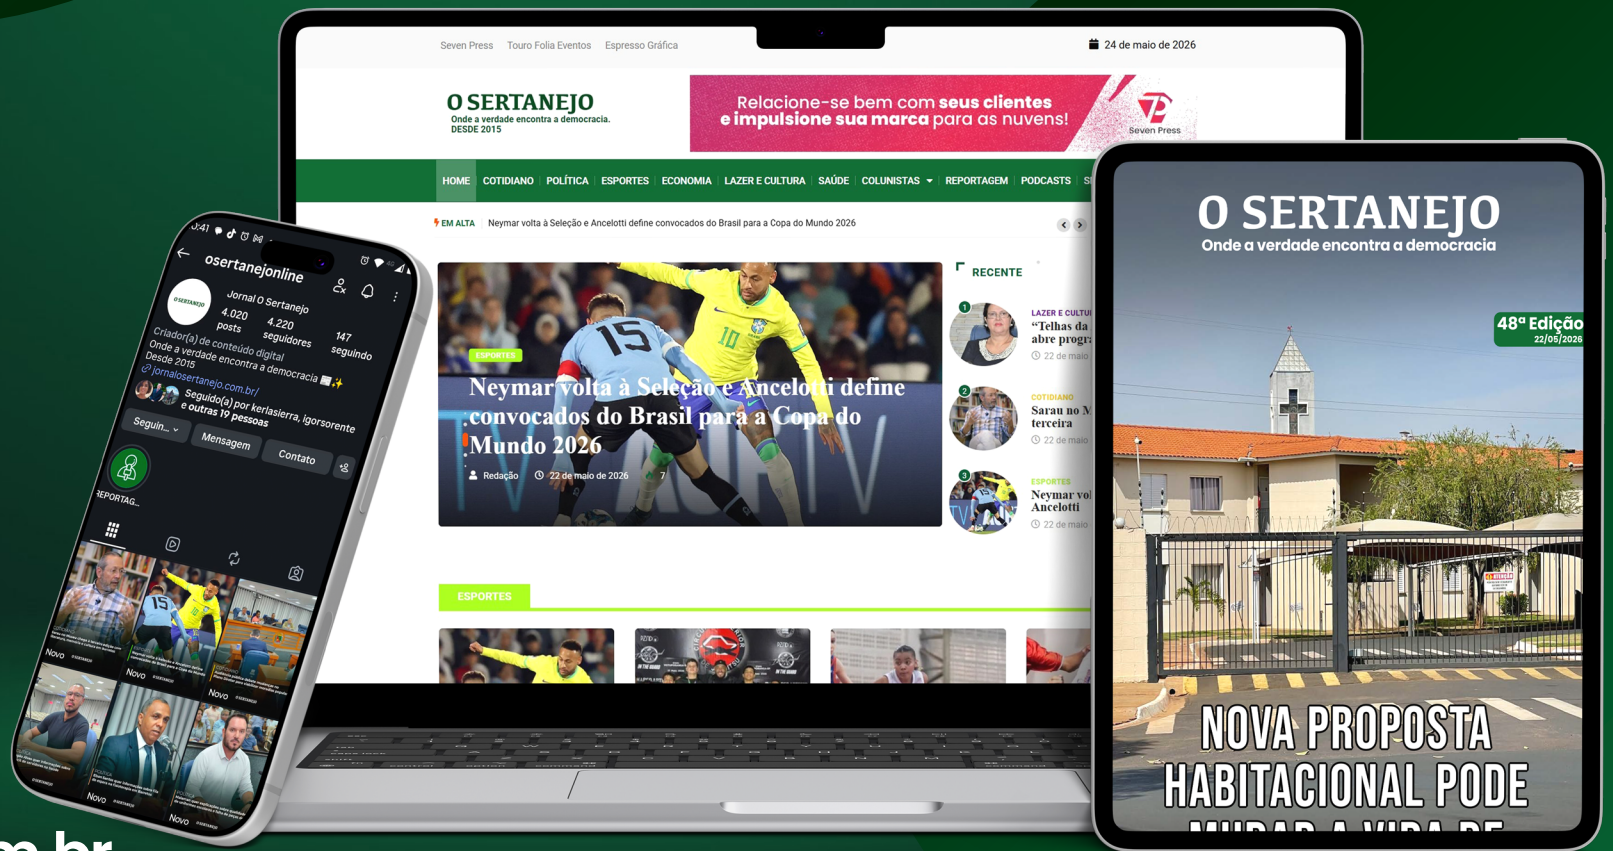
Seven Press Touro Folia Eventos Espresso Gráfica

24 de maio de 2026

O SERTANEJO
Onde a verdade encontra a democracia.
DESDE 2015

Relacione-se bem com seus clientes e impulsione sua marca para as nuvens!

Seven Press

HOME COTIDIANO POLÍTICA ESPORTES ECONOMIA LAZER E CULTURA SAÚDE COLUNISTAS REPORTAGEM PODCASTS

EM ALTA Neymar volta à Seleção e Ancelotti define convocados do Brasil para a Copa do Mundo 2026

ESPORTES
Neymar volta à Seleção e Ancelotti define convocados do Brasil para a Copa do Mundo 2026
Redação 22 de maio de 2026 7

RECENTE
1 LAZER E CULTU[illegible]
"Telhas da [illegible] abre progra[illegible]
22 de maio
2 COTIDIANO
Sarau no M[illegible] terceira
22 de maio
3 ESPORTES
Neymar vol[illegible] Ancelotti
22 de maio

ESPORTES

3:41
osertanejonline
Jornal O Sertanejo
4.020 posts
4.220 seguidores
147 seguindo
Criador(a) de conteúdo digital
Onde a verdade encontra a democracia
Desde 2015
jornalosertanejo.com.br/
Seguido(a) por kerlasierra, igorsorente e outras 19 pessoas
Seguin...
Mensagem
Contato
REPORTAG...
Novo
Novo
Novo
Novo
Novo

O SERTANEJO
Onde a verdade encontra a democracia
48ª Edição
22/05/2026
NOVA PROPOSTA HABITACIONAL PODE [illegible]

m.br